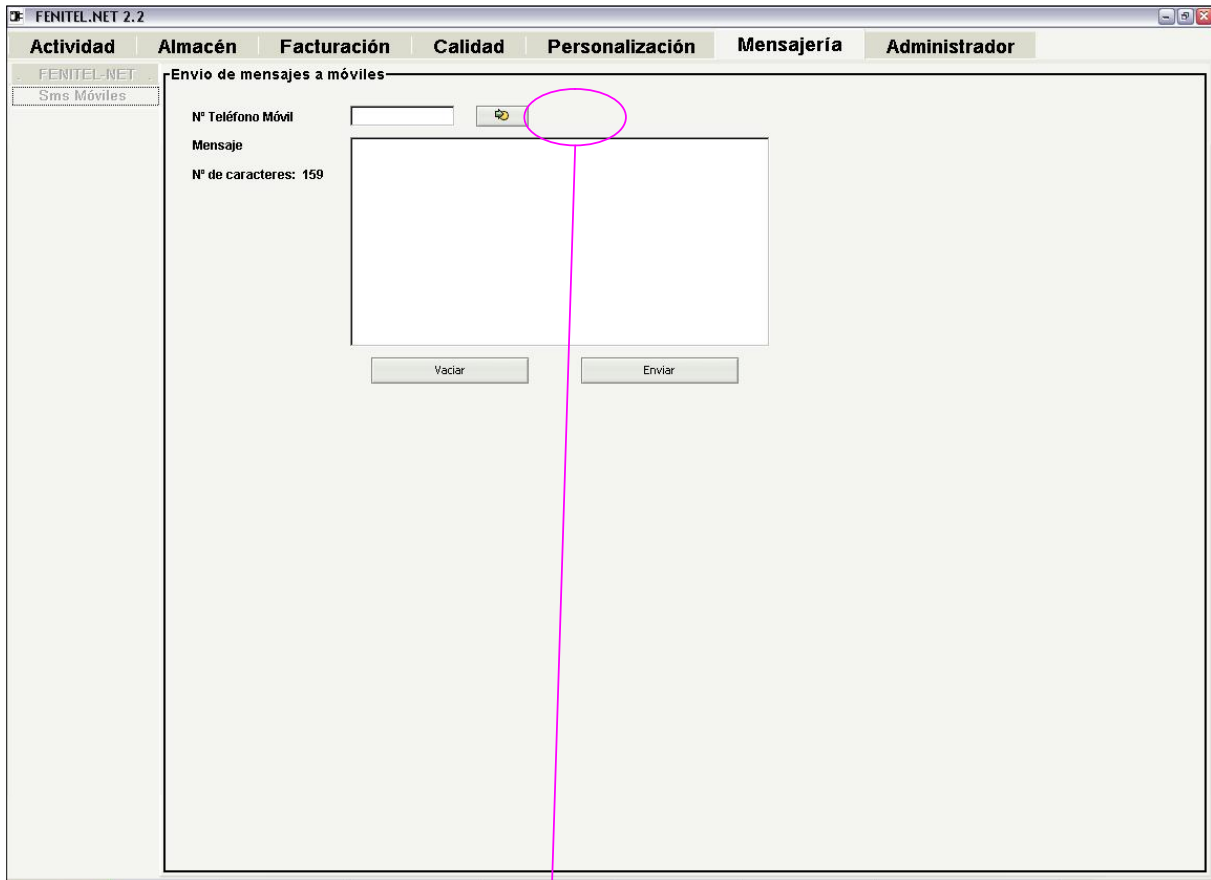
FENITEL.NET 2.2

Actividad Almacén Facturación Calidad Personalización Mensajería Administrador

FENITEL-NET
Sms Móviles

Envio de mensajes a móviles

Nº Teléfono Móvil

Mensaje

Nº de caracteres: 159

Vaciar

Enviar